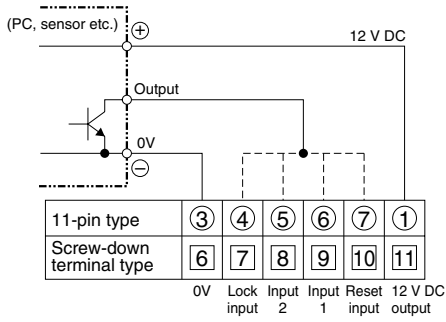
(PC, sensor etc.) ⊕

12 V DC

Output

0V

⊖

| 11-pin type | ③ | ④ | ⑤ | ⑥ | ⑦ | ① |
|---|---|---|---|---|---|---|
| Screw-down terminal type | 6 | 7 | 8 | 9 | 10 | 11 |
| | 0V | Lock input | Input 2 | Input 1 | Reset input | 12 V DC output |